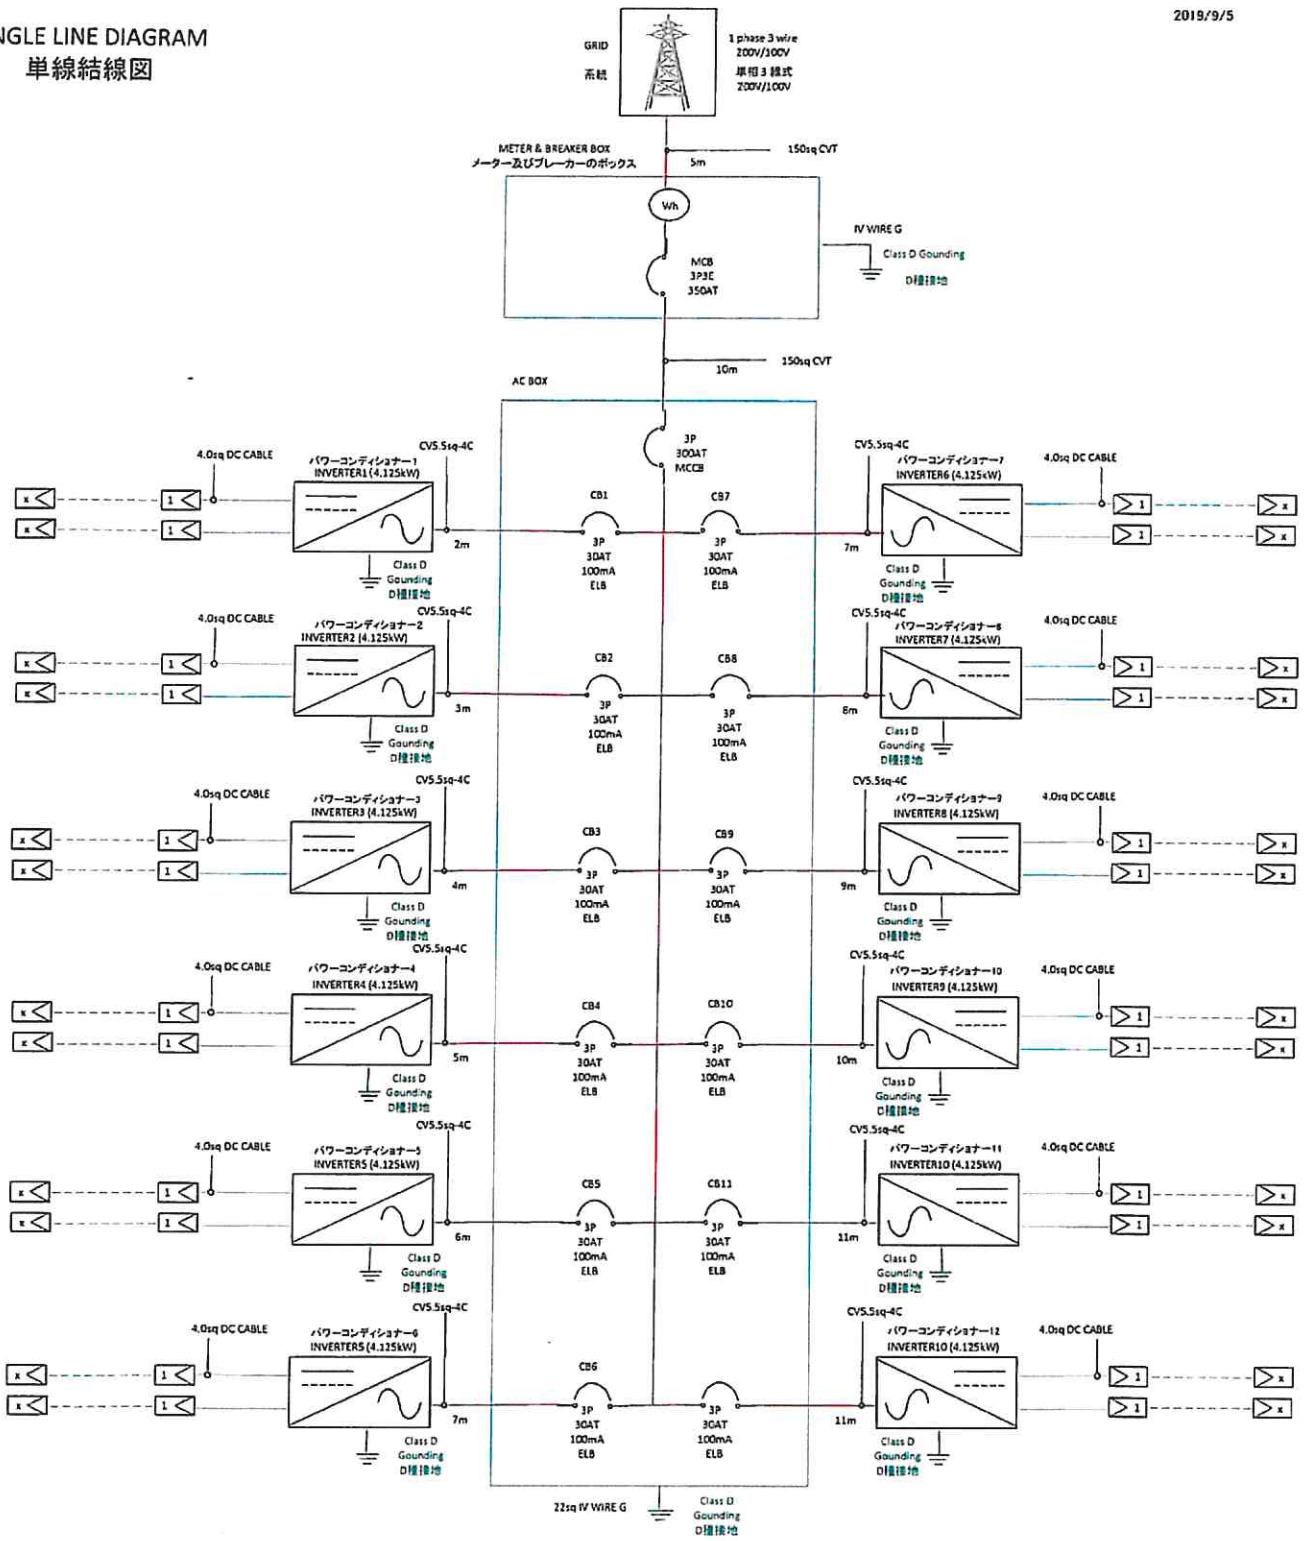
NGLE LINE DIAGRAM
単線結線図

2019/9/5

GRID
系統

1 phase 3 wire
200V/100V
単相3線式
200V/100V

METER & BREAKER BOX
メーター及びブレーカーのボックス

5m

150sq CVT

Wh

MCB
3P3E
350AT

IV WIRE G
Class D Gounding
D種接地

10m

150sq CVT

AC BOX

3P
300AT
MCCB

4.0sq DC CABLE
パワーコンディショナー1
INVERTER1 (4.125kW)
CV5.5sq-4C
2m
Class D
Gounding
D種接地

CB1
3P
30AT
100mA
ELB

CB7
3P
30AT
100mA
ELB

CV5.5sq-4C
パワーコンディショナー7
INVERTER6 (4.125kW)
4.0sq DC CABLE
7m
Class D
Gounding
D種接地

4.0sq DC CABLE
パワーコンディショナー2
INVERTER2 (4.125kW)
CV5.5sq-4C
3m
Class D
Gounding
D種接地

CB2
3P
30AT
100mA
ELB

CB8
3P
30AT
100mA
ELB

CV5.5sq-4C
パワーコンディショナー8
INVERTER7 (4.125kW)
4.0sq DC CABLE
8m
Class D
Gounding
D種接地

4.0sq DC CABLE
パワーコンディショナー3
INVERTER3 (4.125kW)
CV5.5sq-4C
4m
Class D
Gounding
D種接地

CB3
3P
30AT
100mA
ELB

CB9
3P
30AT
100mA
ELB

CV5.5sq-4C
パワーコンディショナー9
INVERTER8 (4.125kW)
4.0sq DC CABLE
9m
Class D
Gounding
D種接地

4.0sq DC CABLE
パワーコンディショナー4
INVERTER4 (4.125kW)
CV5.5sq-4C
5m
Class D
Gounding
D種接地

CB4
3P
30AT
100mA
ELB

CB10
3P
30AT
100mA
ELB

CV5.5sq-4C
パワーコンディショナー10
INVERTER9 (4.125kW)
4.0sq DC CABLE
10m
Class D
Gounding
D種接地

4.0sq DC CABLE
パワーコンディショナー5
INVERTER5 (4.125kW)
CV5.5sq-4C
6m
Class D
Gounding
D種接地

CB5
3P
30AT
100mA
ELB

CB11
3P
30AT
100mA
ELB

CV5.5sq-4C
パワーコンディショナー11
INVERTER10 (4.125kW)
4.0sq DC CABLE
11m
Class D
Gounding
D種接地

4.0sq DC CABLE
パワーコンディショナー6
INVERTER5 (4.125kW)
CV5.5sq-4C
7m
Class D
Gounding
D種接地

CB6
3P
30AT
100mA
ELB

3P
30AT
100mA
ELB

CV5.5sq-4C
パワーコンディショナー12
INVERTER10 (4.125kW)
4.0sq DC CABLE
11m
Class D
Gounding
D種接地

22sq IV WIRE G
Class D
Gounding
D種接地